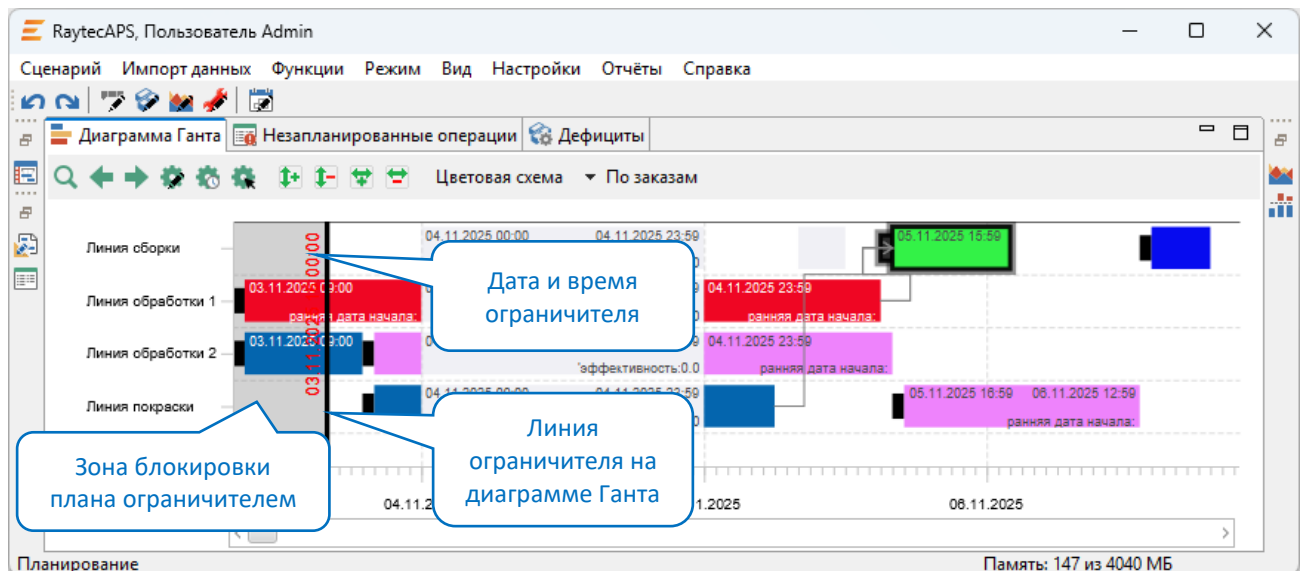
RaytecAPS, Пользователь Admin

Сценарий Импорт данных Функции Режим Вид Настройки Отчёты Справка

Диаграмма Ганта Незапланированные операции Дефициты

Цветовая схема По заказам

Линия сборки
Линия обработки 1
Линия обработки 2
Линия покраски

03.11.2025 00:00

04.11.2025 00:00 04.11.2025 23:59
05.11.2025 15:59
03.11.2025 09:00
ранняя дата начала:
04.11.2025 23:59
ранняя дата начала:
03.11.2025 09:00
эффективность:0.0
04.11.2025 23:59
ранняя дата начала:
04.11.2025 00:00 04.11.2025 23:59
05.11.2025 16:59 06.11.2025 12:59
ранняя дата начала:

Дата и время ограничителя

Линия ограничителя на диаграмме Ганта

Зона блокировки плана ограничителем

04.11. .11.2025 06.11.2025

Планирование
Память: 147 из 4040 МБ